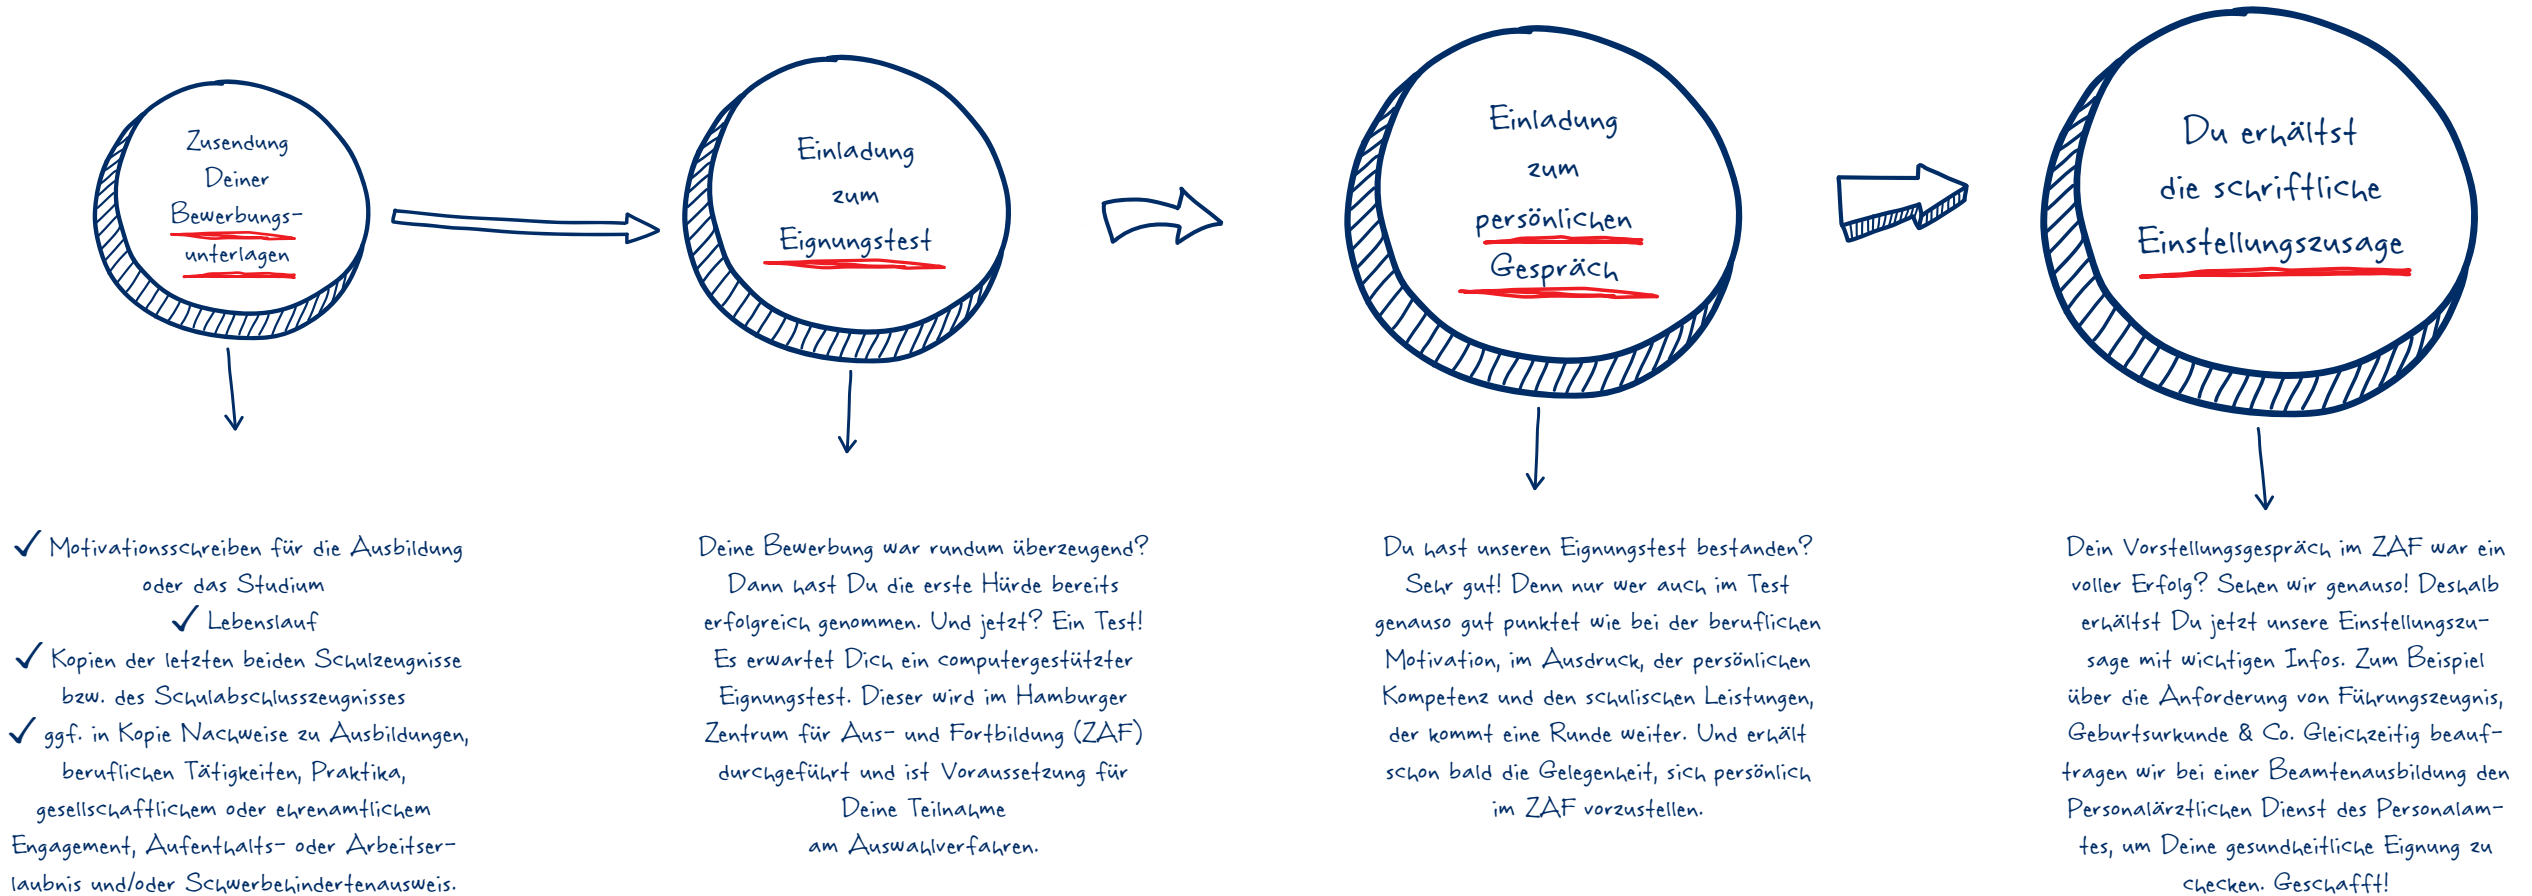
Zusendung Deiner Bewerbungsunterlagen

Einladung zum Eignungstest

Einladung zum persönlichen Gespräch

Du erhältst die schriftliche Einstellungszusage

✓ Motivationsschreiben für die Ausbildung oder das Studium
✓ Lebenslauf
✓ Kopien der letzten beiden Schulzeugnisse bzw. des Schulabschlusszeugnisses
✓ ggf. in Kopie Nachweise zu Ausbildungen, beruflichen Tätigkeiten, Praktika, gesellschaftlichem oder ehrenamtlichem Engagement, Aufenthalts- oder Arbeitserlaubnis und/oder Schwerbehindertenausweis.

Deine Bewerbung war rundum überzeugend? Dann hast Du die erste Hürde bereits erfolgreich genommen. Und jetzt? Ein Test! Es erwartet Dich ein computergestützter Eignungstest. Dieser wird im Hamburger Zentrum für Aus- und Fortbildung (ZAF) durchgeführt und ist Voraussetzung für Deine Teilnahme am Auswahlverfahren.

Du hast unseren Eignungstest bestanden? Sehr gut! Denn nur wer auch im Test genauso gut punktet wie bei der beruflichen Motivation, im Ausdruck, der persönlichen Kompetenz und den schulischen Leistungen, der kommt eine Runde weiter. Und erhält schon bald die Gelegenheit, sich persönlich im ZAF vorzustellen.

Dein Vorstellungsgespräch im ZAF war ein voller Erfolg? Sehen wir genauso! Deshalb erhältst Du jetzt unsere Einstellungszusage mit wichtigen Infos. Zum Beispiel über die Anforderung von Führungszeugnis, Geburtsurkunde & Co. Gleichzeitig beauftragen wir bei einer Beamtenausbildung den Personalärztlichen Dienst des Personalamtes, um Deine gesundheitliche Eignung zu checken. Geschafft!